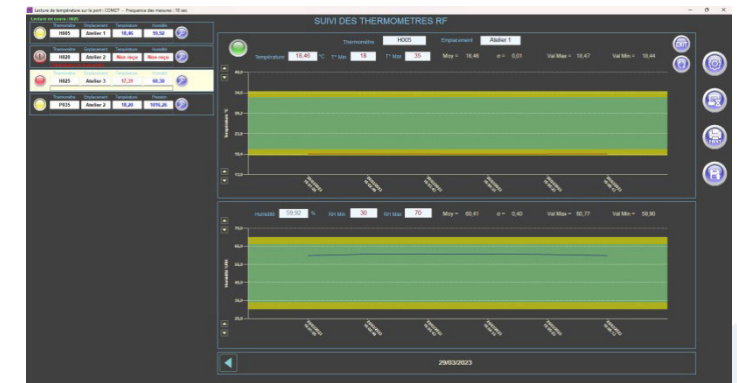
Lecture de température sur le port : COM27 - Fréquence des mesures : 10 sec

Lecture en cours : H005

| Thermomètre | Emplacement | Température | Humidité |
|---|---|---|---|
| H005 | Atelier 1 | 18,46 | 59,92 |

| Thermomètre | Emplacement | Température | Humidité |
|---|---|---|---|
| H020 | Atelier 2 | Non reçu | Non reçu |

| Thermomètre | Emplacement | Température | Humidité |
|---|---|---|---|
| H025 | Atelier 3 | 17,31 | 60,30 |

| Thermomètre | Emplacement | Température | Pression |
|---|---|---|---|
| P035 | Atelier 2 | 18,20 | 1016,26 |

SUIVI DES THERMOMETRES RF

Thermomètre H005 Emplacement Atelier 1

Température 18,46 °C T° Min 18 T° Max 35 Moy = 18,46 σ = 0,01 Val Max = 18,47 Val Min = 18,44

Température °C

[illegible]

Humidité 59,92 % Hri Min 30 Hri Max 70 Moy = 60,41 σ = 0,45 Val Max = 60,77 Val Min = 59,90

Humidité %Hr

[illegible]

29/03/2023